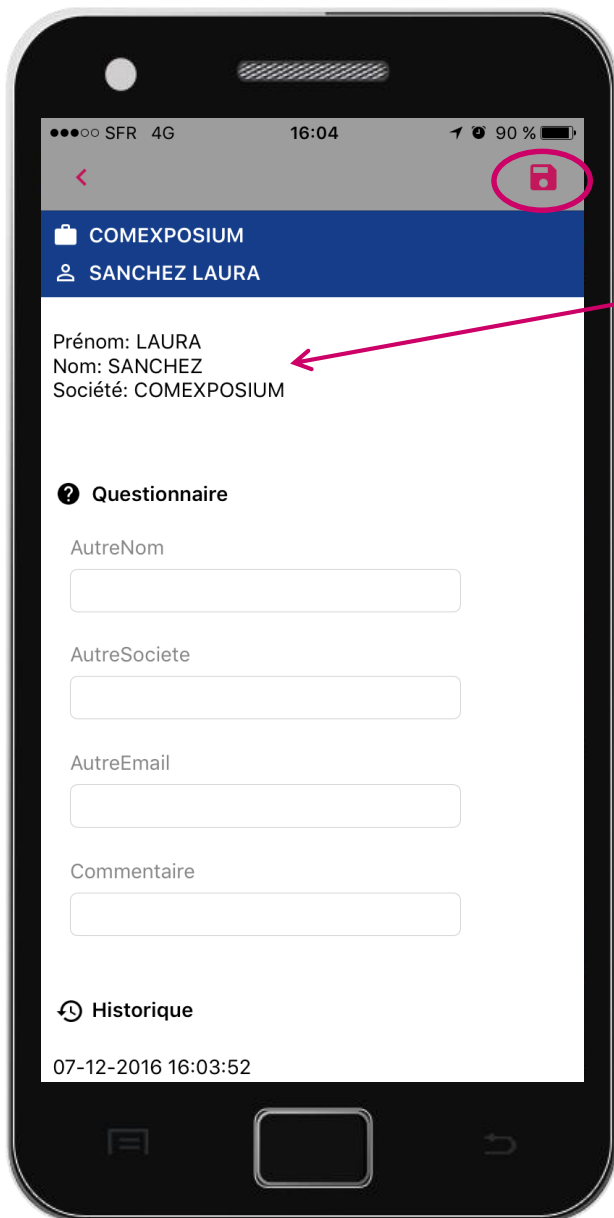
●●●○○ SFR 4G 16:04 90 %

<

COMEXPOSIUM

SANCHEZ LAURA

Prénom: LAURA
Nom: SANCHEZ
Société: COMEXPOSIUM

Questionnaire

AutreNom

AutreSociete

AutreEmail

Commentaire

Historique

07-12-2016 16:03:52